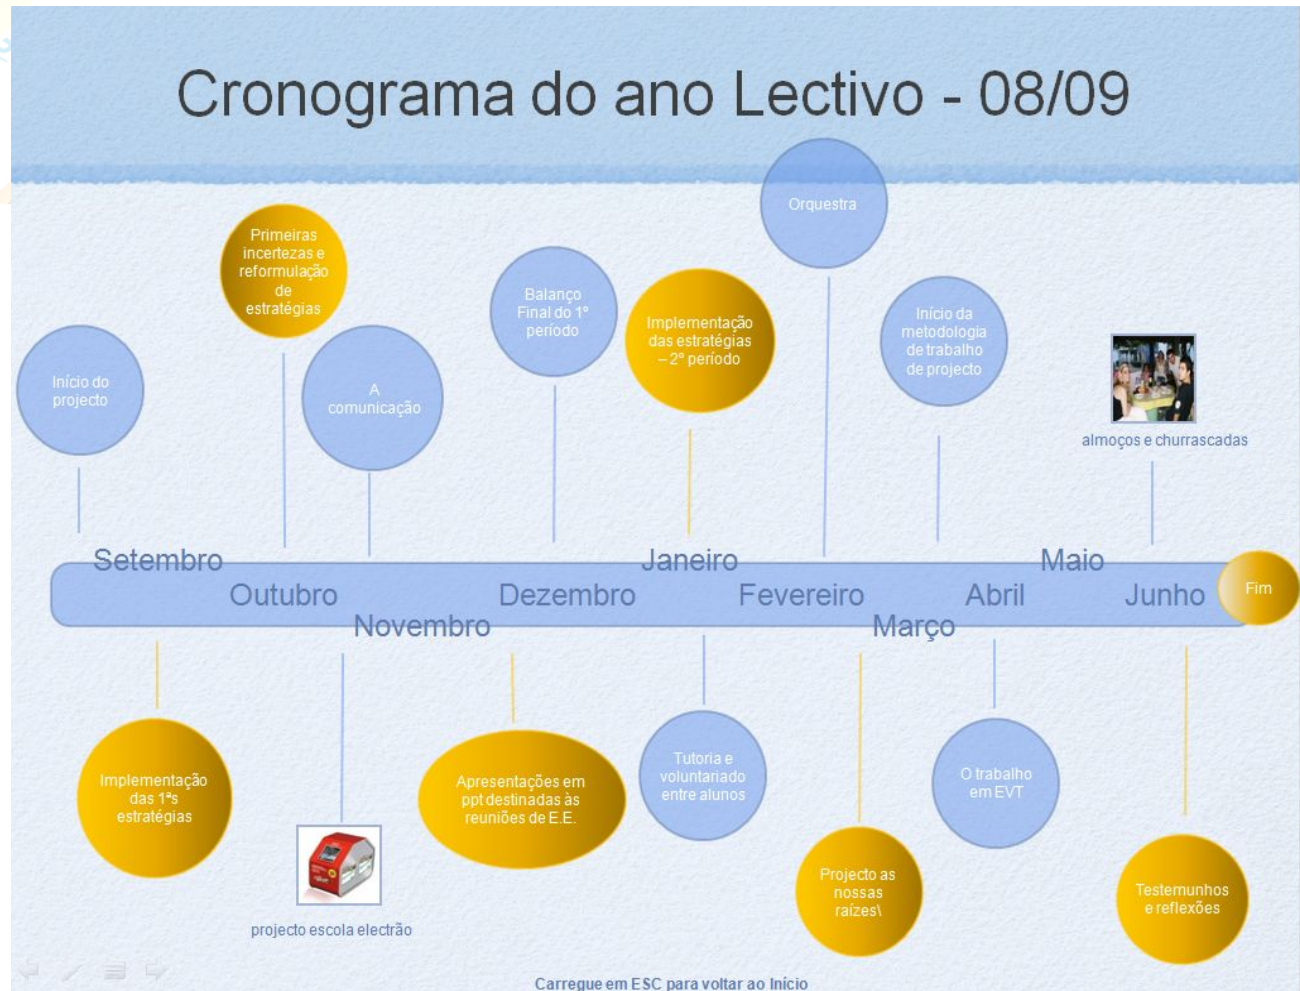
Cronograma do ano Lectivo - 08/09

Orquestra

Primeiras incertezas e reformulação de estratégias

Balanço Final do 1º período

Implementação das estratégias – 2º período

Início da metodologia de trabalho de projecto

Início do projecto

A comunicação

almoços e churrascadas

Setembro

Outubro

Novembro

Dezembro

Janeiro

Fevereiro

Março

Abril

Maio

Junho

Fim

Implementação das 1ªs estratégias

projecto escola electrão

Apresentações em ppt destinadas às reuniões de E.E.

Tutoria e voluntariado entre alunos

Projecto as nossas raízes\

O trabalho em EVT

Testemunhos e reflexões

Carregue em ESC para voltar ao Início